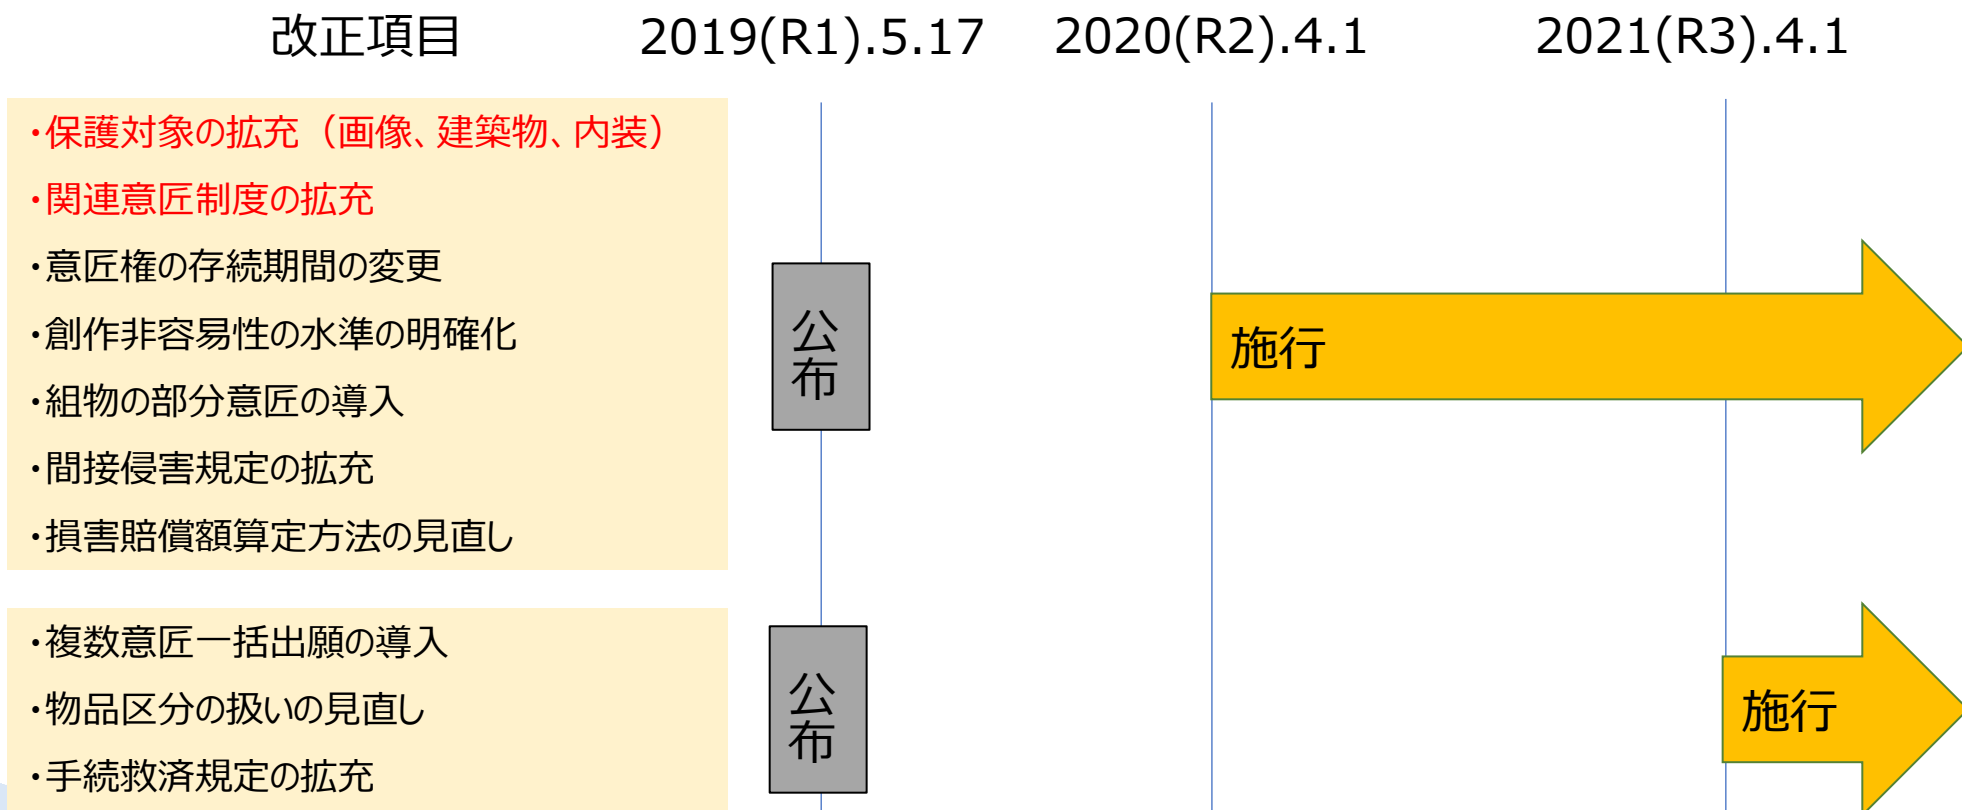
改正項目 2019(R1).5.17 2020(R2).4.1 2021(R3).4.1

・保護対象の拡充（画像、建築物、内装）

・関連意匠制度の拡充

・意匠権の存続期間の変更

・創作非容易性の水準の明確化

・組物の部分意匠の導入

・間接侵害規定の拡充

・損害賠償額算定方法の見直し

公布

施行

・複数意匠一括出願の導入

・物品区分の扱いの見直し

・手続救済規定の拡充

公布

施行